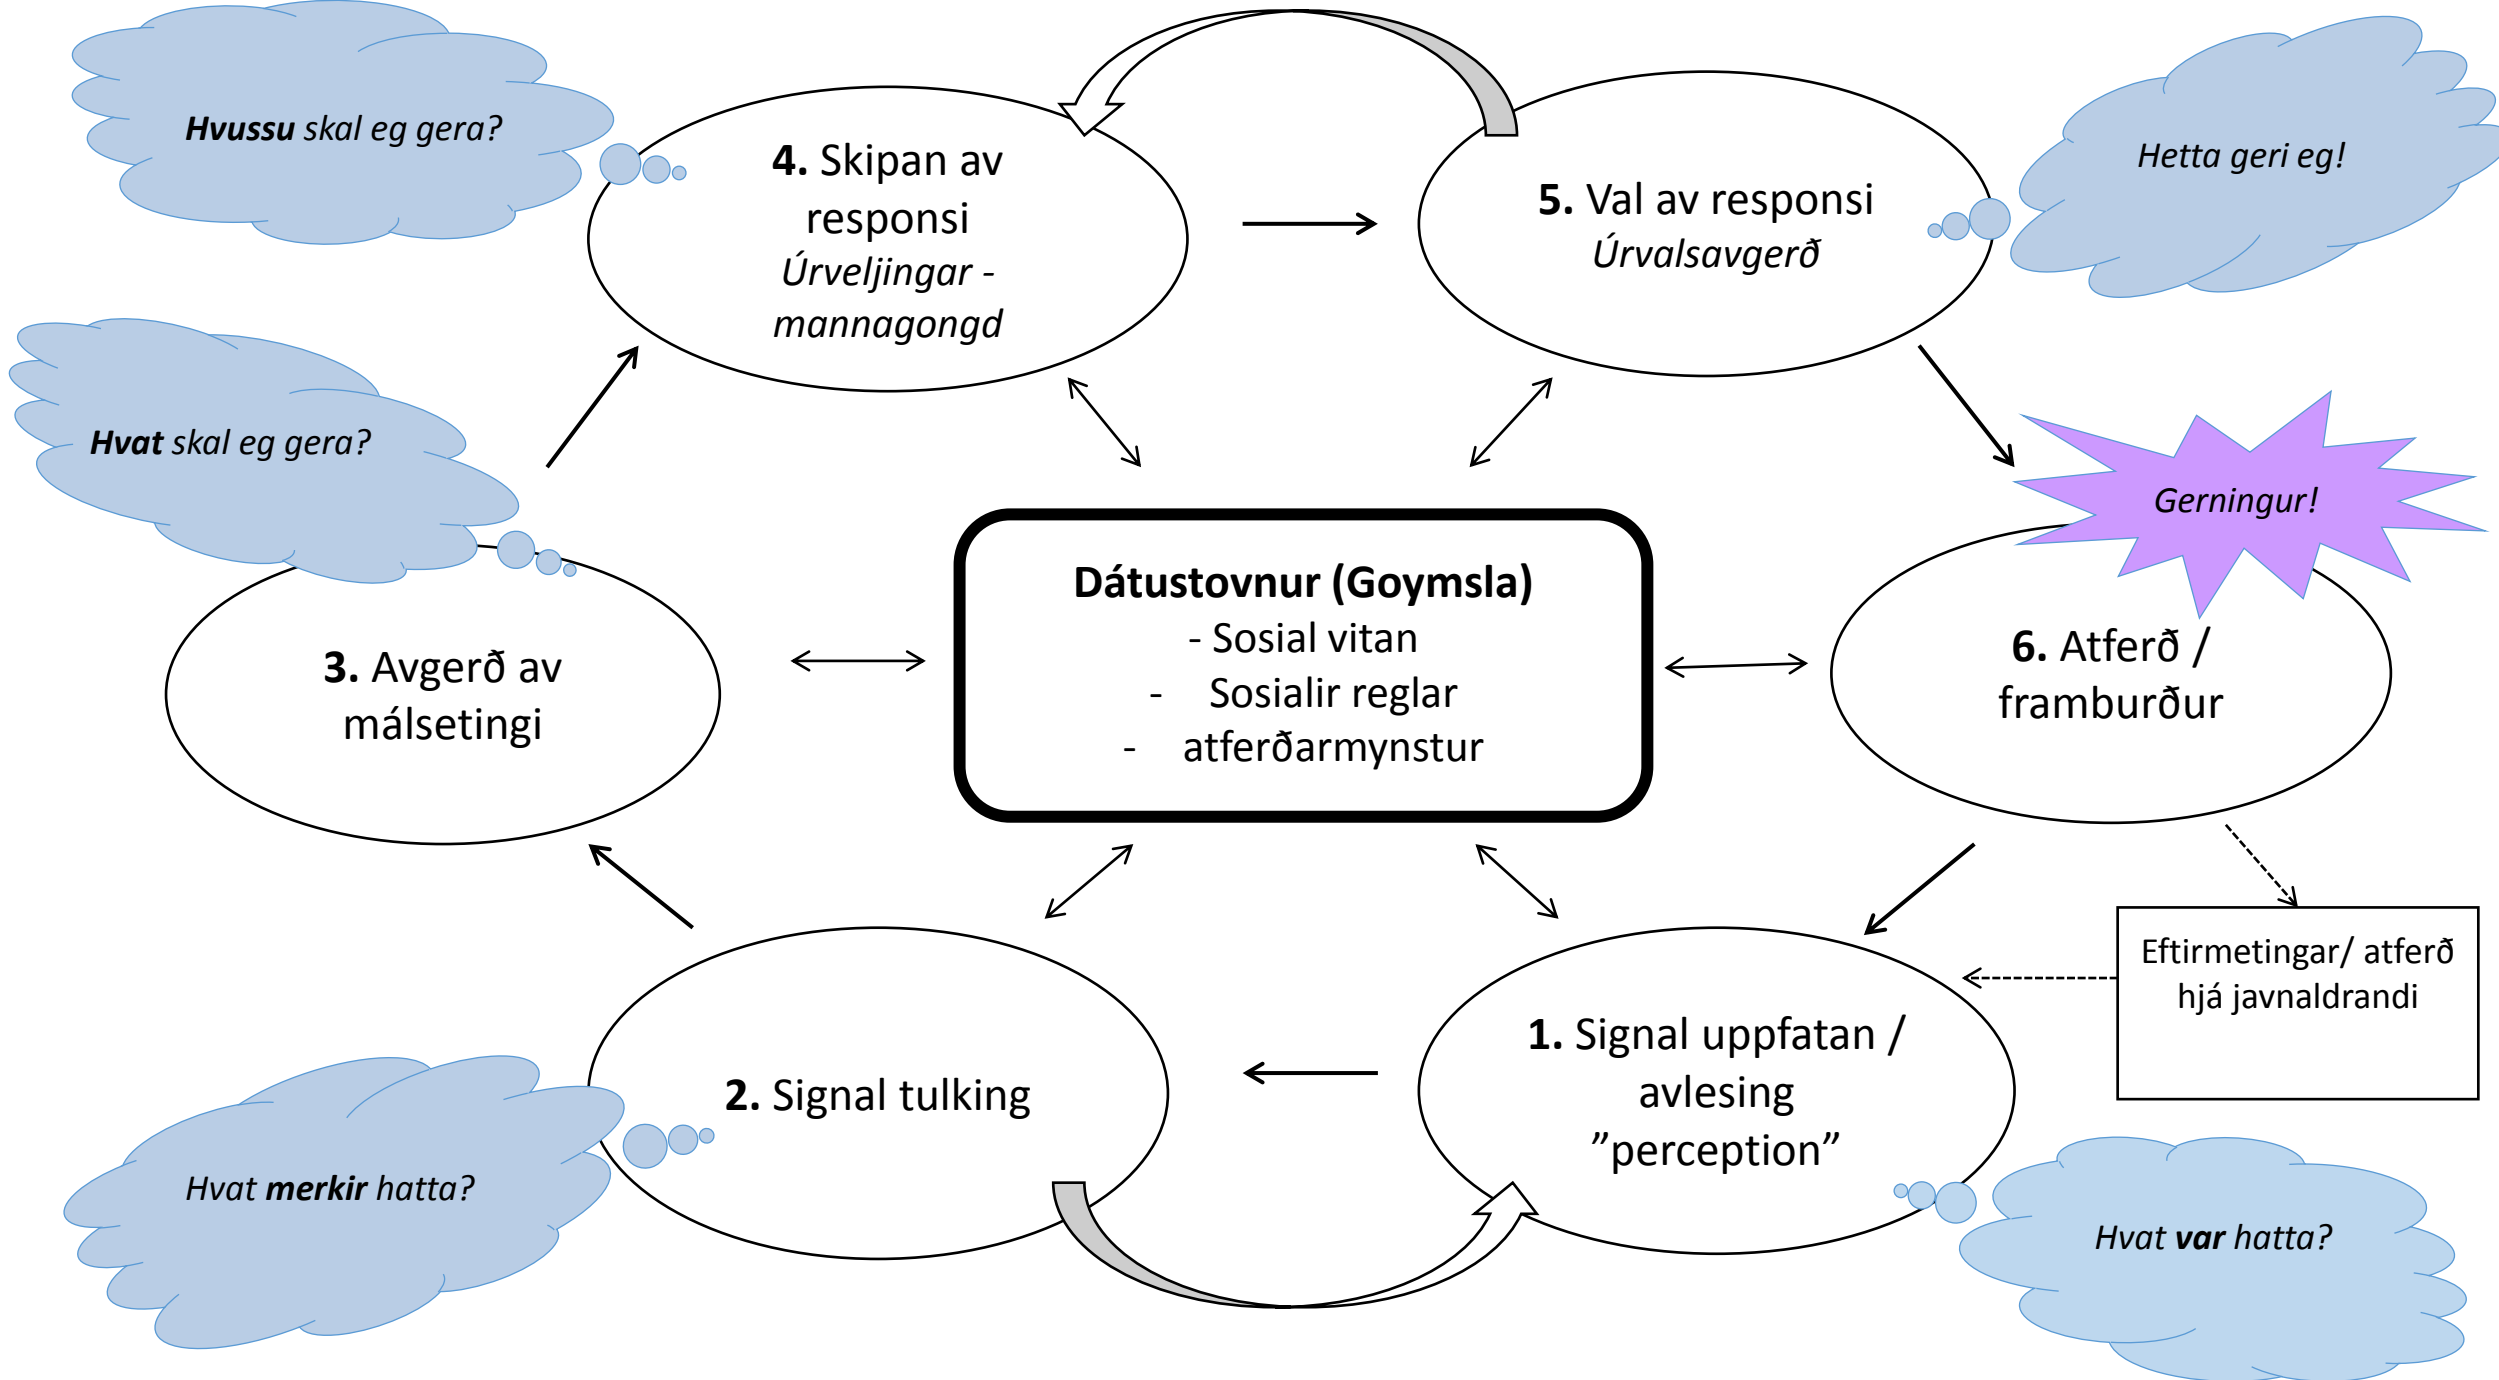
Hvussu skal eg gera?

4. Skipan av responsi
Úrveljingar - mannagongd

5. Val av responsi
Úrvalsavgerð

Hetta geri eg!

Hvat skal eg gera?

Gerningur!

Dátustovnur (Goymsla)
- Sosial vitan
- Sosialir reglar
- atferðarmynstur

3. Avgerð av málsetingi

6. Atferð / framburður

Eftirmetingar/ atferð hjá javnaldrandi

2. Signal tulking

1. Signal uppfatan / avlesing ”perception”

Hvat merkir hatta?

Hvat var hatta?